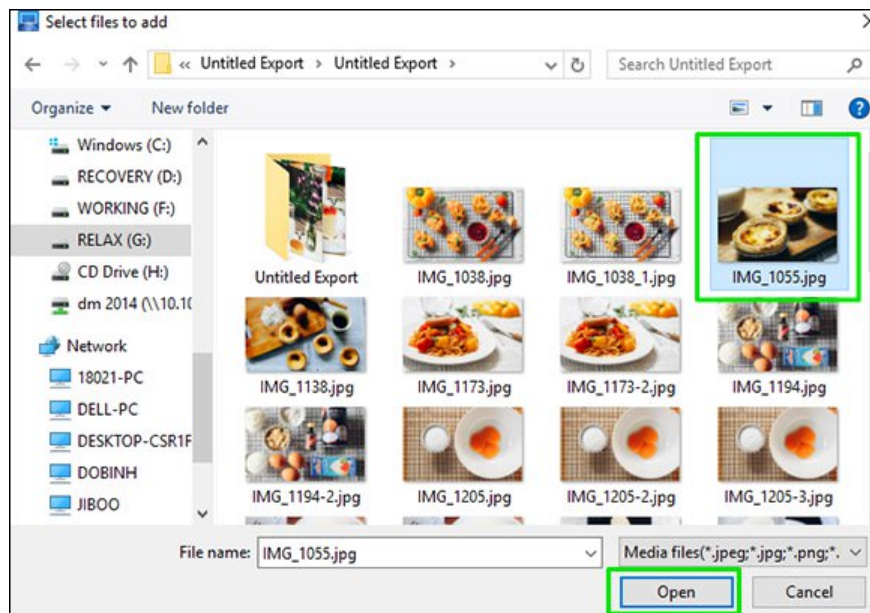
Select files to add

« Untitled Export › Untitled Export ›

Search Untitled Export

Organize ▾ New folder

Windows (C:)
RECOVERY (D:)
WORKING (F:)
RELAX (G:)
CD Drive (H:)
dm 2014 (\\10.1(
Network
18021-PC
DELL-PC
DESKTOP-CSR1F
DOBINH
JIBOO

Untitled Export
IMG_1038.jpg
IMG_1038_1.jpg
IMG_1055.jpg
IMG_1138.jpg
IMG_1173.jpg
IMG_1173-2.jpg
IMG_1194.jpg
IMG_1194-2.jpg
IMG_1205.jpg
IMG_1205-2.jpg
IMG_1205-3.jpg

File name: IMG_1055.jpg
Media files(*.jpeg;*.jpg;*.png;*.
Open
Cancel